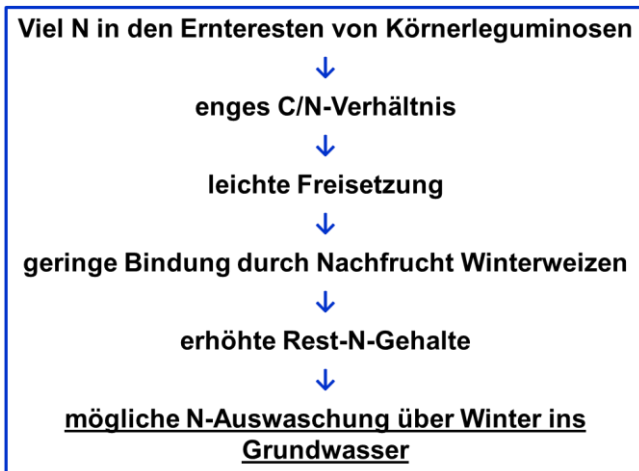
Viel N in den Ernteresten von Körnerleguminosen
↓
enges C/N-Verhältnis
↓
leichte Freisetzung
↓
geringe Bindung durch Nachfrucht Winterweizen
↓
erhöhte Rest-N-Gehalte
↓
mögliche N-Auswaschung über Winter ins Grundwasser